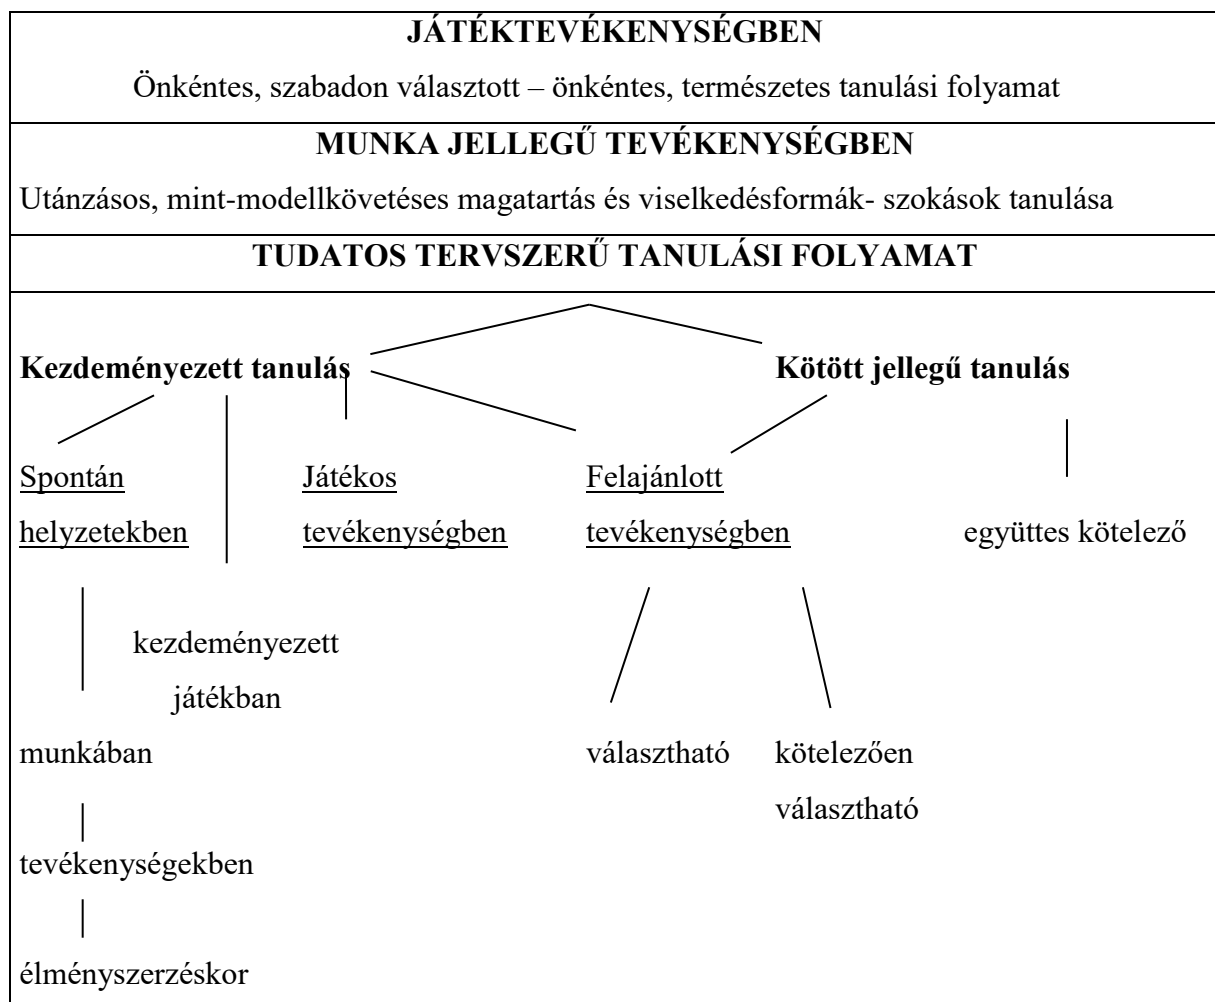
JÁTÉKTEVÉKENYSÉGBEN

Önkéntes, szabadon választott – önkéntes, természetes tanulási folyamat

MUNKA JELLEGŰ TEVÉKENYSÉGBEN

Utánzásos, mint-modellkövetéses magatartás és viselkedésformák- szokások tanulása

TUDATOS TERVSZERŰ TANULÁSI FOLYAMAT

Kezdeményezett tanulás

Kötött jellegű tanulás

Spontán helyzetekben

Játékos tevékenységben

Felajánlott tevékenységben

együttes kötelező

kezdeményezett játékban

munkában

választható

kötelezően választható

tevékenységekben

élményszerzéskor